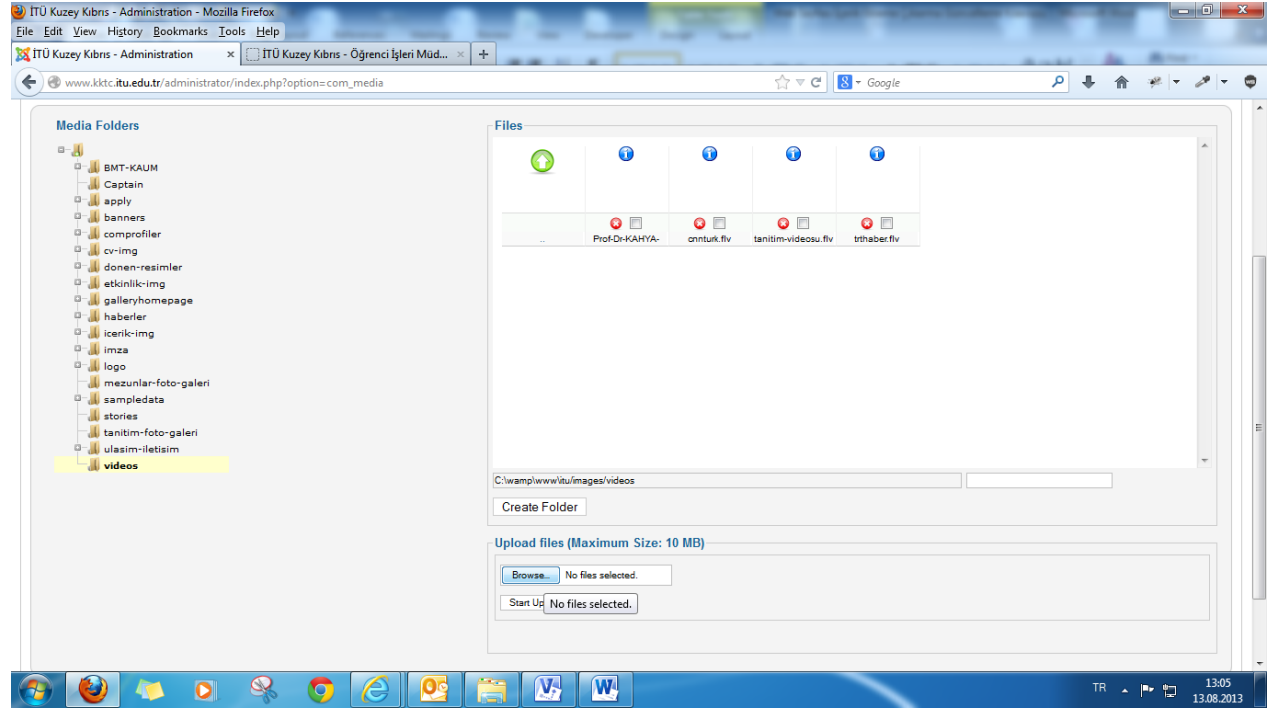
İTÜ Kuzey Kıbrıs - Administration - Mozilla Firefox

File Edit View History Bookmarks Tools Help

İTÜ Kuzey Kıbrıs - Administration ×
İTÜ Kuzey Kıbrıs - Öğrenci İşleri Müd... ×
+

www.kktc.itu.edu.tr/administrator/index.php?option=com_media

Google

Media Folders

BMT-KAUM
Captain
apply
banners
comprofiler
cv-img
donen-resimler
etkinlik-img
galleryhomepage
haberler
icerik-img
imza
logo
mezunlar-foto-galeri
sampledata
stories
tanitim-foto-galeri
ulasim-iletisim
videos

Files

..
Prof-Dr-KAHYA-
cnnturk.flv
tanitim-videosu.flv
trthaber.flv

C:\wamp\www\itu/images/videos

Create Folder

Upload files (Maximum Size: 10 MB)

Browse... No files selected.

Start Up No files selected.

TR
13:05
13.08.2013